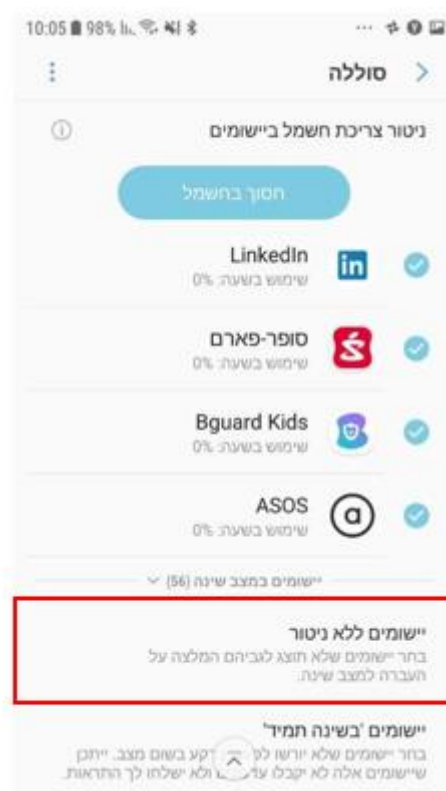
10:05 98%

סוללה

ניטור צריכת חשמל ביישומים

חסוך בחשמל

LinkedIn
שימוש בשעה: 0%

סופר-פארם
שימוש בשעה: 0%

Bguard Kids
שימוש בשעה: 0%

ASOS
שימוש בשעה: 0%

יישומים במצב שינה (56)

יישומים ללא ניטור
בחר יישומים שלא תוצג לגביהם המלצה על העברה למצב שינה.

יישומים 'בשינה תמיד'
בחר יישומים שלא ירוצו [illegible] רקע בשום מצב. ייתכן שיישומים אלה לא יקבלו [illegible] ולא ישלחו לך התראות.